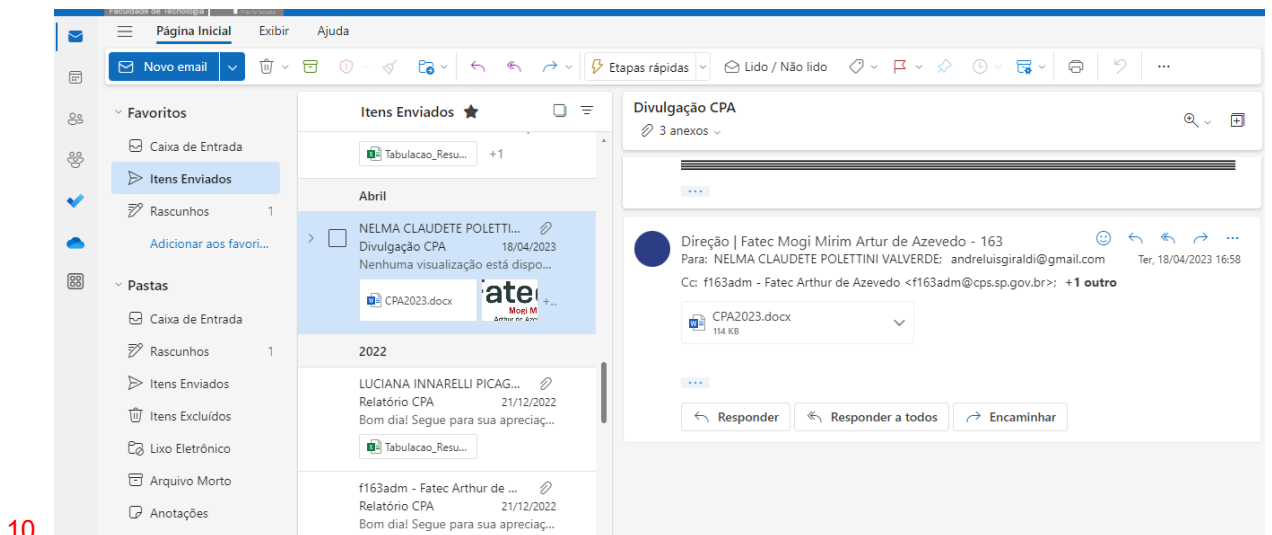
Página Inicial
Exibir
Ajuda

Novo email

Etapas rápidas

Lido / Não lido

Favoritos
Caixa de Entrada
Itens Enviados
Rascunhos 1
Adicionar aos favori...

Pastas
Caixa de Entrada
Rascunhos 1
Itens Enviados
Itens Excluídos
Lixo Eletrônico
Arquivo Morto
Anotações

Itens Enviados

Tabulacao_Resu... +1

Abril

NELMA CLAUDETE POLETTI...
Divulgação CPA 18/04/2023
Nenhuma visualização está dispo...
CPA2023.docx
fatec Mogi M Artur de Azev +...

2022

LUCIANA INNARELLI PICAG...
Relatório CPA 21/12/2022
Bom dia! Segue para sua apreciaç...
Tabulacao_Resu...

f163adm - Fatec Arthur de ...
Relatório CPA 21/12/2022
Bom dia! Segue para sua apreciaç...

Divulgação CPA
3 anexos

Direção | Fatec Mogi Mirim Artur de Azevedo - 163
Para: NELMA CLAUDETE POLETTINI VALVERDE; andreluisgiraldi@gmail.com
Ter, 18/04/2023 16:58
Cc: f163adm - Fatec Arthur de Azevedo <f163adm@cps.sp.gov.br>; +1 outro

CPA2023.docx
114 KB

Responder
Responder a todos
Encaminhar

10